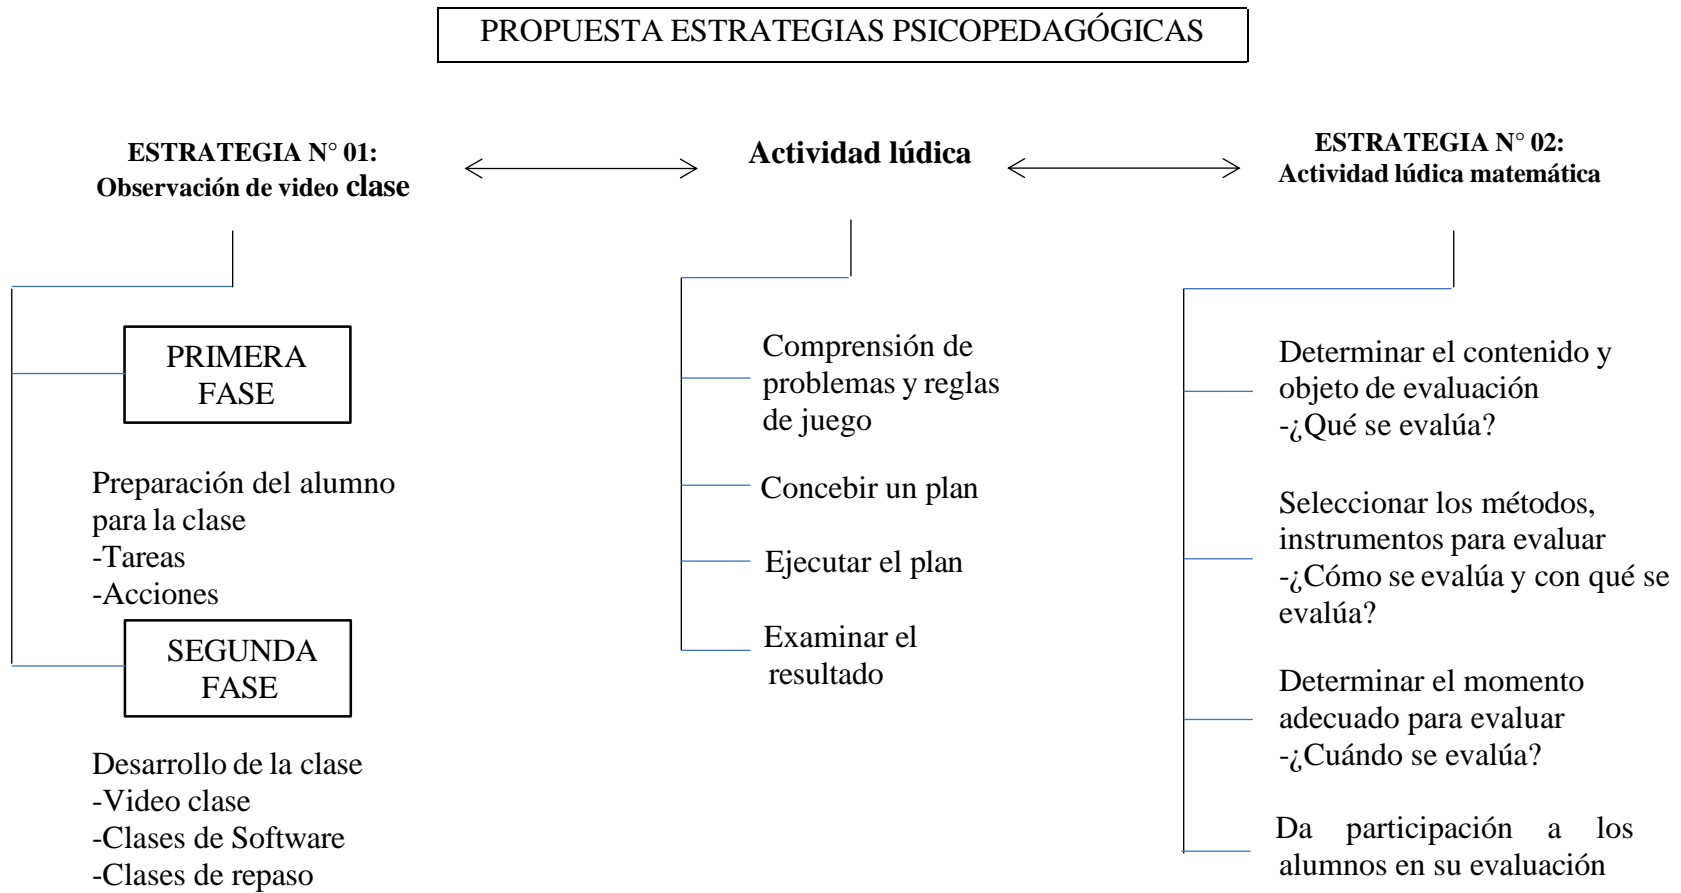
PROPUESTA ESTRATEGIAS PSICOPEDAGÓGICAS

ESTRATEGIA N° 01:
Observación de video clase

Actividad lúdica

ESTRATEGIA N° 02:
Actividad lúdica matemática

PRIMERA FASE

Preparación del alumno para la clase
-Tareas
-Acciones

SEGUNDA FASE

Desarrollo de la clase
-Video clase
-Clases de Software
-Clases de repaso

Comprensión de problemas y reglas de juego

Concebir un plan

Ejecutar el plan

Examinar el resultado

Determinar el contenido y objeto de evaluación
-¿Qué se evalúa?

Seleccionar los métodos, instrumentos para evaluar
-¿Cómo se evalúa y con qué se evalúa?

Determinar el momento adecuado para evaluar
-¿Cuándo se evalúa?

Da participación a los alumnos en su evaluación